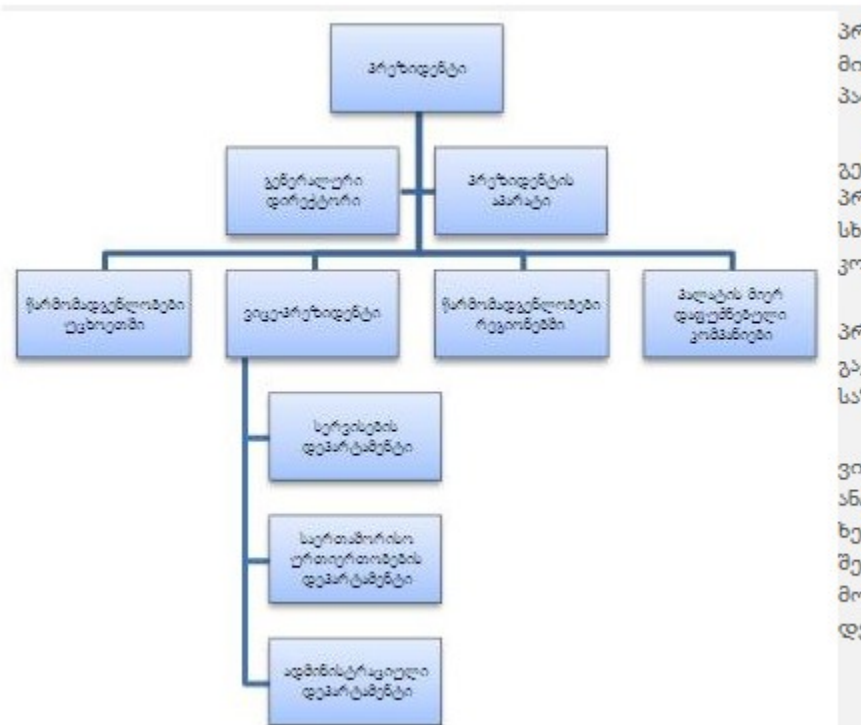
პრეზიდენტი

გენერალური დირექტორი

პრეზიდენტის აპარატი

წარმომადგენლობები უცხოეთში

ვიცე-პრეზიდენტი

წარმომადგენლობები რეგიონებში

პალატის მიერ დაფუძნებული კომპანიები

სერვისების დეპარტამენტი

საერთაშორისო ურთიერთობების დეპარტამენტი

ადმინისტრაციული დეპარტამენტი

პრ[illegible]
მი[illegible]
პა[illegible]

გე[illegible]
პრ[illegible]
სხ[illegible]
კო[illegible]

პრ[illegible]
გა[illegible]
სა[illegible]

ვი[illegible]
ან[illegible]
ხე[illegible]
შე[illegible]
მო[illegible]
დე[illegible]